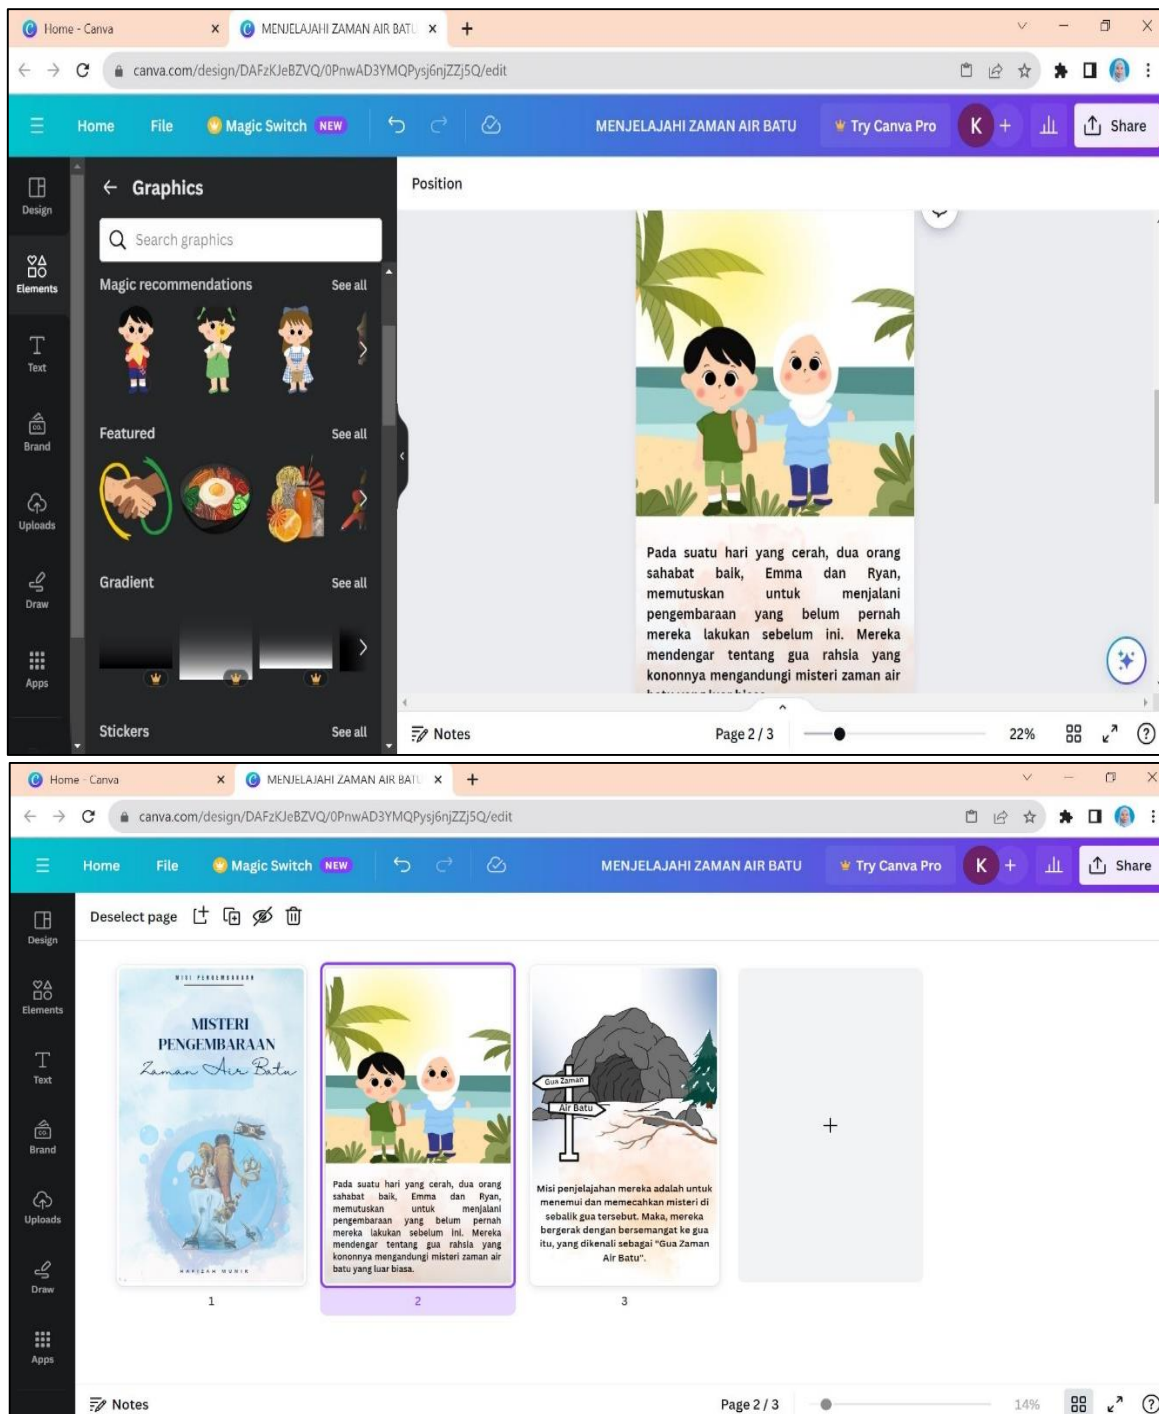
Home - Canva × MENJELAJAHI ZAMAN AIR BATU × +

canva.com/design/DAFzKJeBZVQ/0PnwAD3YMQPysj6njZZj5Q/edit

Home File Magic Switch NEW MENJELAJAHI ZAMAN AIR BATU Try Canva Pro K + Share

Design Elements Text Brand Uploads Draw Apps

← Graphics

Search graphics

Magic recommendations See all

Featured See all

Gradient See all

Stickers See all

Position

Pada suatu hari yang cerah, dua orang sahabat baik, Emma dan Ryan, memutuskan untuk menjalani pengembaraan yang belum pernah mereka lakukan sebelum ini. Mereka mendengar tentang gua rahsia yang kononnya mengandungi misteri zaman air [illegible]

Notes Page 2 / 3 22%

Home - Canva × MENJELAJAHI ZAMAN AIR BATU × +

canva.com/design/DAFzKJeBZVQ/0PnwAD3YMQPysj6njZZj5Q/edit

Home File Magic Switch NEW MENJELAJAHI ZAMAN AIR BATU Try Canva Pro K + Share

Design Elements Text Brand Uploads Draw Apps

Deselect page

MISI PENGEMBARAAN

MISTERI PENGEMBARAAN Zaman Air Batu

HAFIZAH MUNIR

Pada suatu hari yang cerah, dua orang sahabat baik, Emma dan Ryan, memutuskan untuk menjalani pengembaraan yang belum pernah mereka lakukan sebelum ini. Mereka mendengar tentang gua rahsia yang kononnya mengandungi misteri zaman air batu yang luar biasa.

Gua Zaman

Air Batu

Misi penjelajahan mereka adalah untuk menemui dan memecahkan misteri di sebalik gua tersebut. Maka, mereka bergerak dengan bersemangat ke gua itu, yang dikenali sebagai "Gua Zaman Air Batu".

+

1 2 3

Notes Page 2 / 3 14%